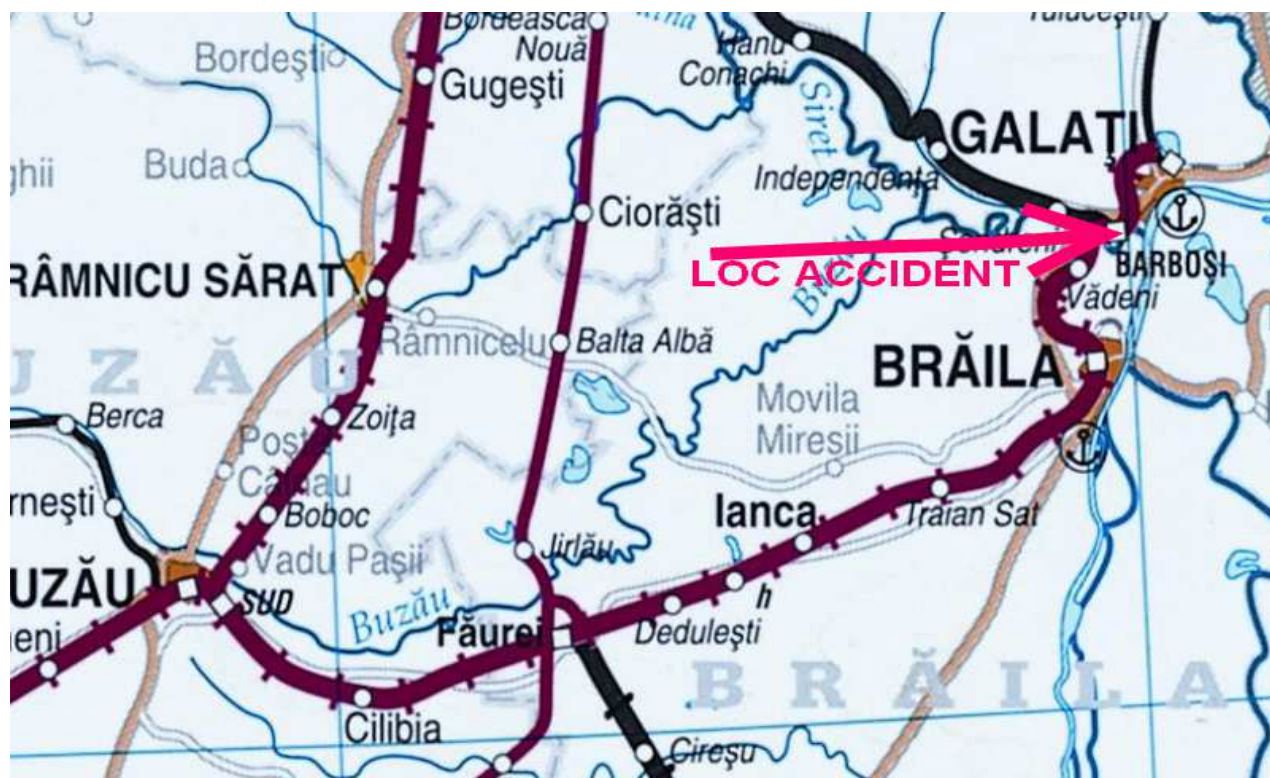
Bordeasca Nouă
Tuluceşti
Hanu Conachi
Bordeşti
Gugeşti
Siret
GALAŢI
ghii
Buda
Independenţa
Ciorăşti
Şendreni
RÂMNICU SĂRAT
LOC ACCIDENT
BARBOŞI
Văderi
Râmnicelu
Balta Albă
BRĂILA
Buzău
Z Ă U
Movila Miresii
Berca
Poşta Câlnău
Zoiţa
rneşti
Boboc
Ianca
Traian Sat
Vadu Paşii
Jirlău
UZĂU
SUD
h
Buzău
Făurei
Deduleşti
eni
B R Ă I L A
Cilibia
Cireşu